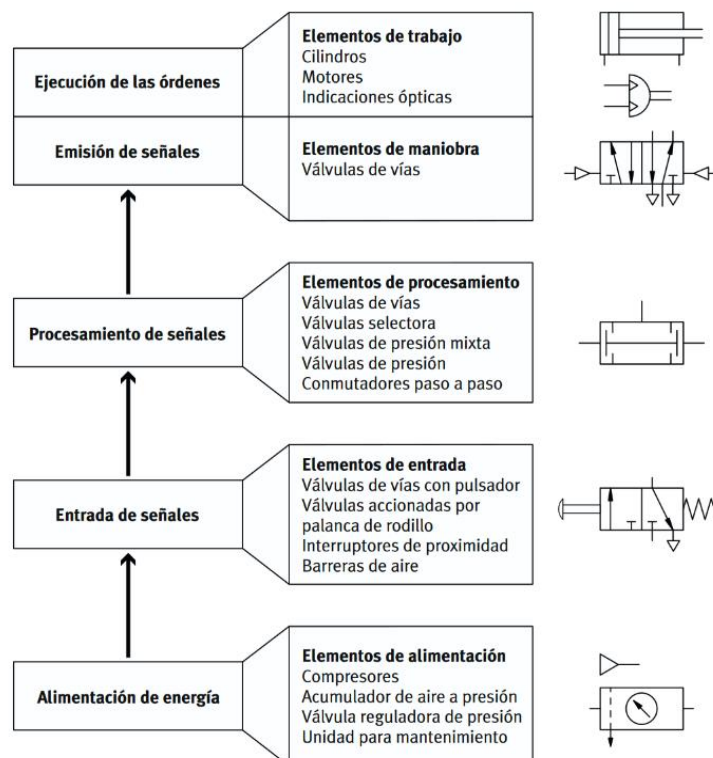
Ejecución de las órdenes

Elementos de trabajo
Cilindros
Motores
Indicaciones ópticas

Emisión de señales

Elementos de maniobra
Válvulas de vías

Procesamiento de señales

Elementos de procesamiento
Válvulas de vías
Válvulas selectora
Válvulas de presión mixta
Válvulas de presión
Conmutadores paso a paso

Entrada de señales

Elementos de entrada
Válvulas de vías con pulsador
Válvulas accionadas por palanca de rodillo
Interruptores de proximidad
Barreras de aire

Alimentación de energía

Elementos de alimentación
Compresores
Acumulador de aire a presión
Válvula reguladora de presión
Unidad para mantenimiento